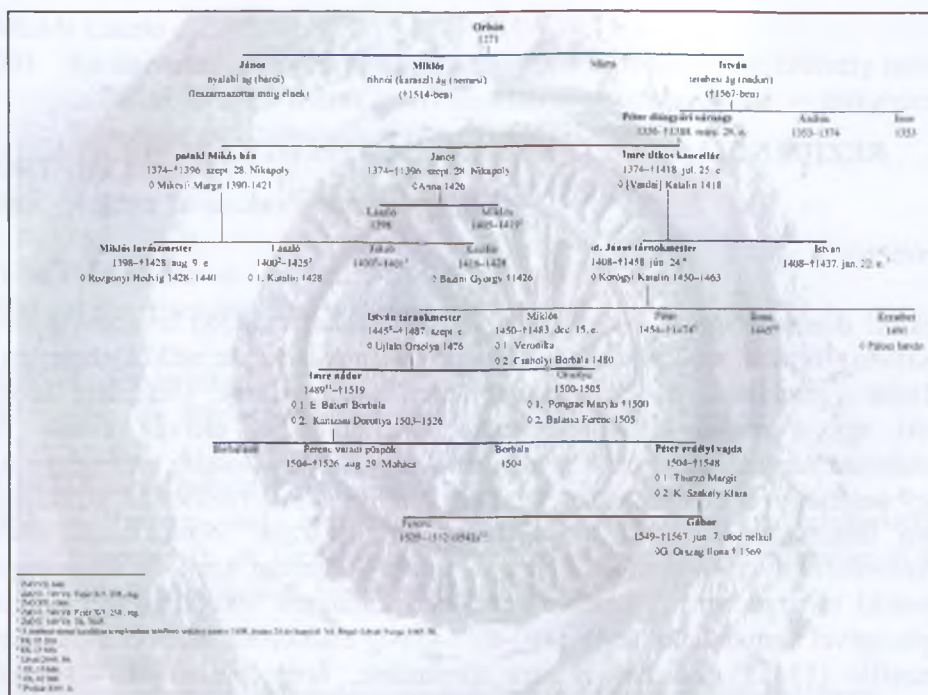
Orbán
1271

János
nyalábi ág (bárói)
(leszármazottai máig élnek)

Miklós
tibrei (karaszlai) ág (nemesi)
(†1514-ben)

Mária

István
terebesi ág (nádori)
(†1567-ben)

Péter diósgyőri várnagy
1336–†1388 márc. 28. e.

András
1353–1374

Imre
1353

pataki Miklós bán
1374–†1396 szept. 28. Nikápoly
0 Mikcsi Margit 1390–1421

János
1374–†1396 szept. 28. Nikápoly
0 Anna 1426

Imre titkos kancellár
1374–†1418 júl. 25. e.
0 [Vardai] Katalin 1418

László
1398

Miklós
1405–1419

Miklós lovászmester
1398–†1428 aug. 9. e.
0 Rozgonyi Hedvig 1428–1440

László
1400?–1425?
0 1. Katalin 1428

Jakab
1400?–1401?

Kozma
1418–1428
0 Bazini György †1426

id. János tárnokmester
1408–†1458 jún. 24.
0 Korógyi Katalin 1450–1463

István
1408–†1437. jan. 22. e.

István tárnokmester
1445?–†1487 szept. e.
0 Ujlaki Orsolya 1476

Miklós
1450–†1483 dec. 15. e.
0 1. Veronika
0 2. Csaholyi Borbála 1480

Péter
1454–†1474

Ilona
1465

Erzsébet
1491
0 Pálóci István

Imre nádor
1489–†1519
0 1. E. Báthori Borbála
0 2. Kanizsai Dorottya 1503–1526

Orsolya
1500–1505
0 1. Pongrác Mátyás †1500
0 2. Balassa Ferenc 1505

Borbála

Ferenc váradi püspök
1504–†1526 aug. 29. Mohács

Borbála
1504

Péter erdélyi vajda
1504–†1548
0 1. Thurzó Margit
0 2. K. Szalkay Klára

Ferenc
1525–1532 (1543)

Gábor
1549–†1567 jún. 7. utód nélkül
0G. Ország Ilona †1569

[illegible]